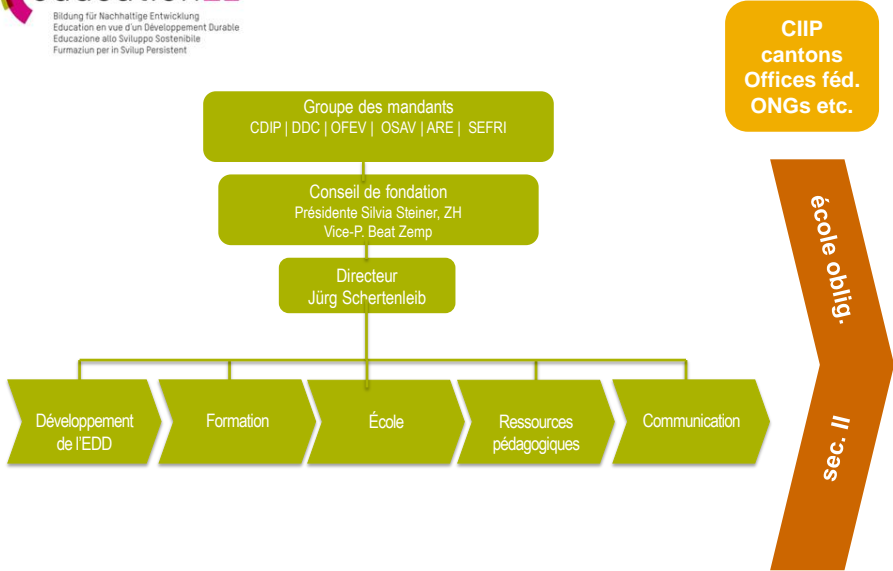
Bildung für Nachhaltige Entwicklung
Education en vue d'un Développement Durable
Educazione allo Sviluppo Sostenibile
Furmaziun per in Svilup Persistent

CIIP
cantons
Offices féd.
ONGs etc.

Groupe des mandants
CDIP | DDC | OFEV | OSAV | ARE | SEFRI

Conseil de fondation
Présidente Silvia Steiner, ZH
Vice-P. Beat Zemp

Directeur
Jürg Schertenleib

Développement de l'EDD

Formation

École

Ressources pédagogiques

Communication

école oblig.

sec. II